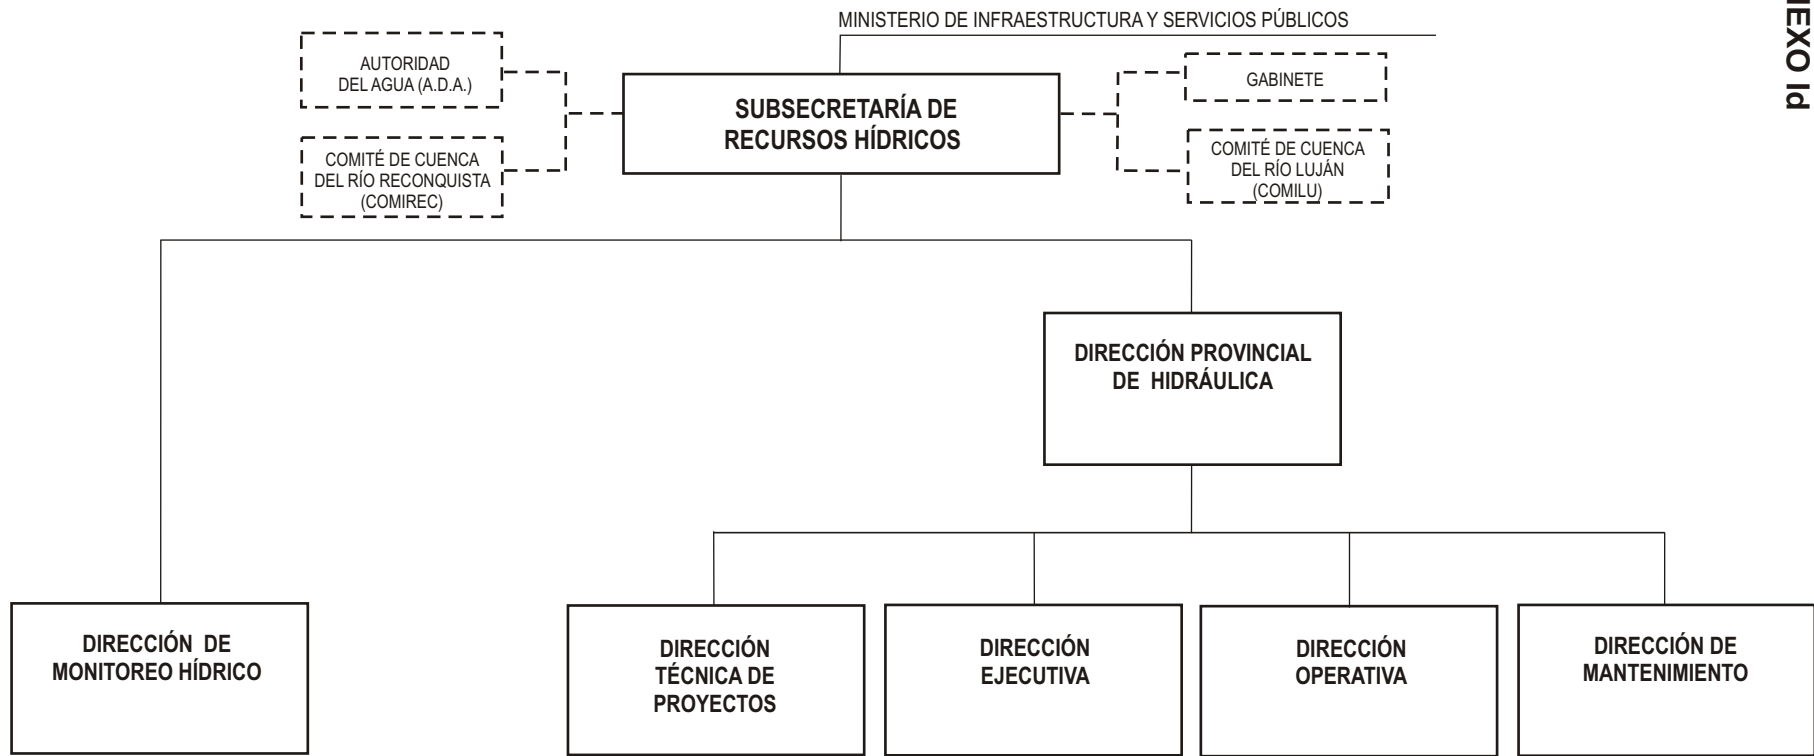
IEXO Id

MINISTERIO DE INFRAESTRUCTURA Y SERVICIOS PÚBLICOS

AUTORIDAD DEL AGUA (A.D.A.)

COMITÉ DE CUENCA DEL RÍO RECONQUISTA (COMIREC)

SUBSECRETARÍA DE RECURSOS HÍDRICOS

GABINETE

COMITÉ DE CUENCA DEL RÍO LUJÁN (COMILU)

DIRECCIÓN PROVINCIAL DE HIDRÁULICA

DIRECCIÓN DE MONITOREO HÍDRICO

DIRECCIÓN TÉCNICA DE PROYECTOS

DIRECCIÓN EJECUTIVA

DIRECCIÓN OPERATIVA

DIRECCIÓN DE MANTENIMIENTO